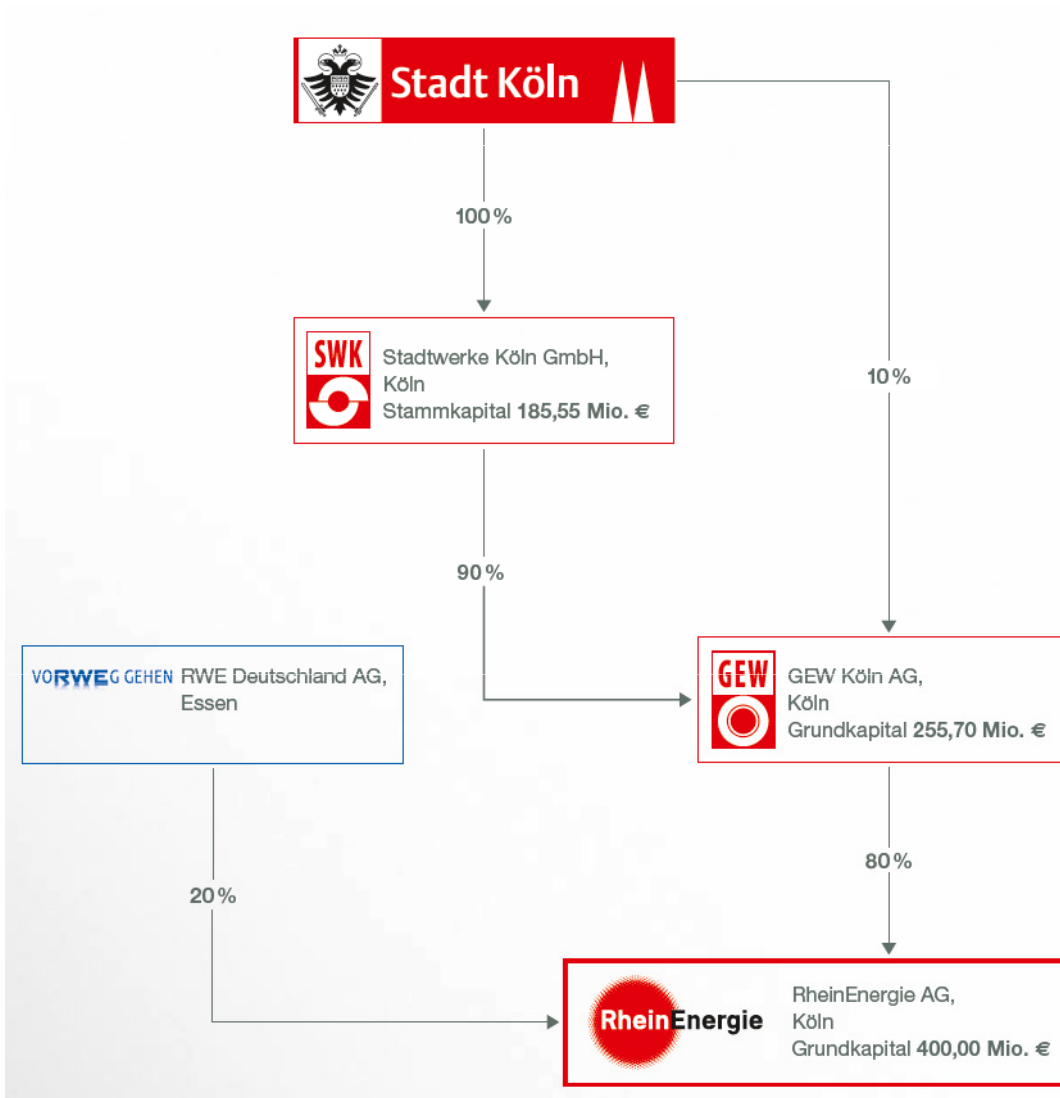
Stadt Köln

100 %

10 %

SWK
Stadtwerke Köln GmbH, Köln
Stammkapital 185,55 Mio. €

90 %

VORWEG GEHEN RWE Deutschland AG, Essen

GEW
GEW Köln AG, Köln
Grundkapital 255,70 Mio. €

80 %

20 %

RheinEnergie
RheinEnergie AG, Köln
Grundkapital 400,00 Mio. €